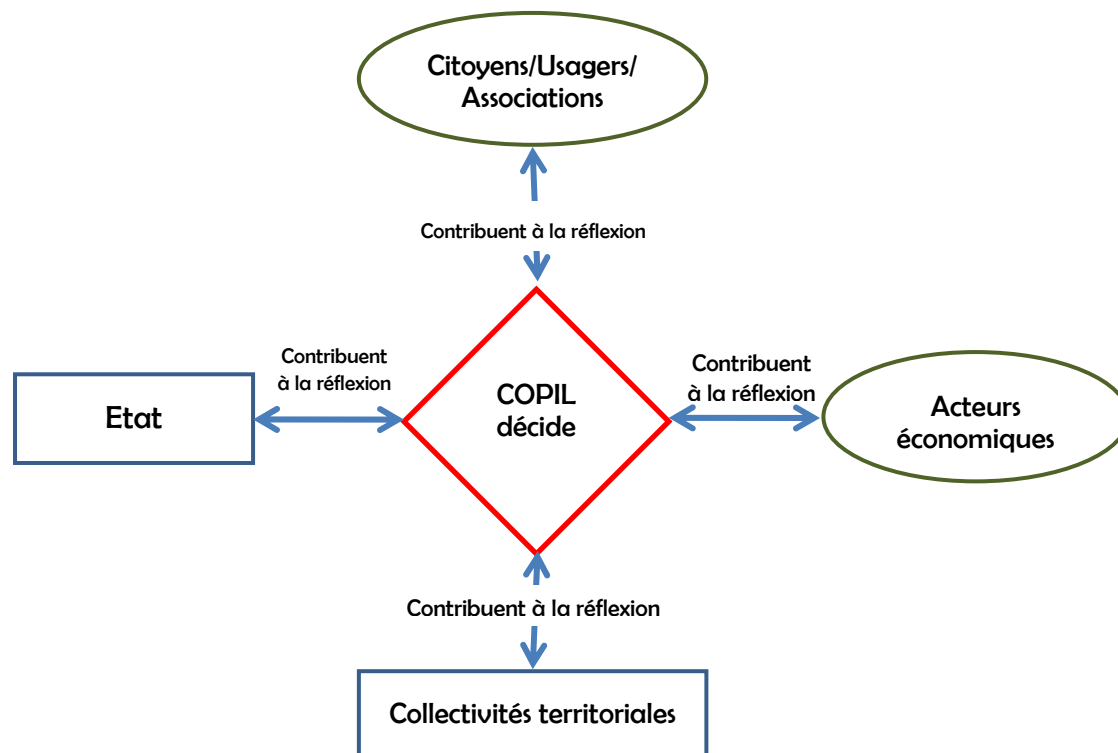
Citoyens/Usagers/ Associations

Contribuent à la réflexion

Contribuent à la réflexion

Etat

COPIL décide

Contribuent à la réflexion

Acteurs économiques

Contribuent à la réflexion

Collectivités territoriales